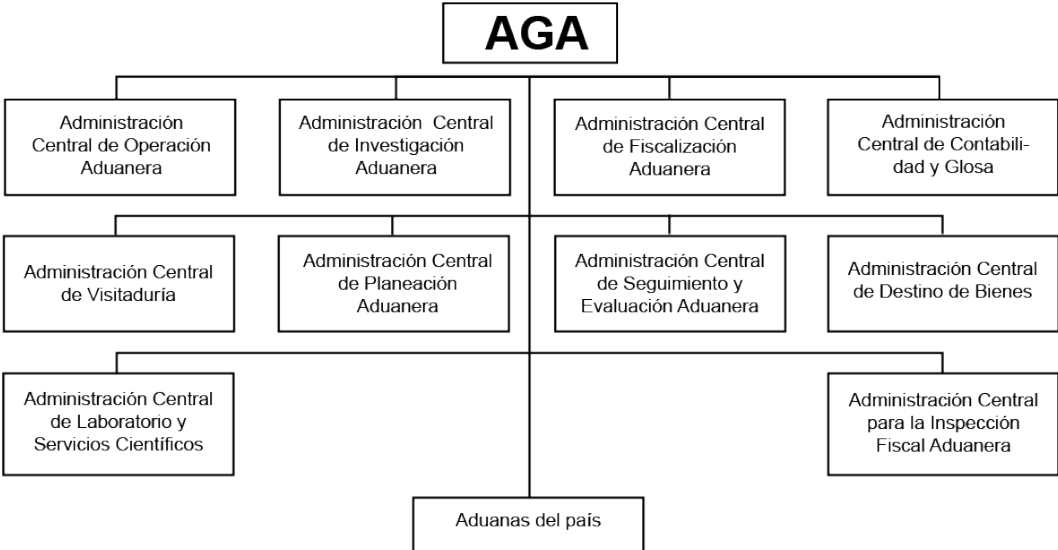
AGA

Administración Central de Operación Aduanera

Administración Central de Investigación Aduanera

Administración Central de Fiscalización Aduanera

Administración Central de Contabilidad y Glosa

Administración Central de Visitaduría

Administración Central de Planeación Aduanera

Administración Central de Seguimiento y Evaluación Aduanera

Administración Central de Destino de Bienes

Administración Central de Laboratorio y Servicios Científicos

Administración Central para la Inspección Fiscal Aduanera

Aduanas del país